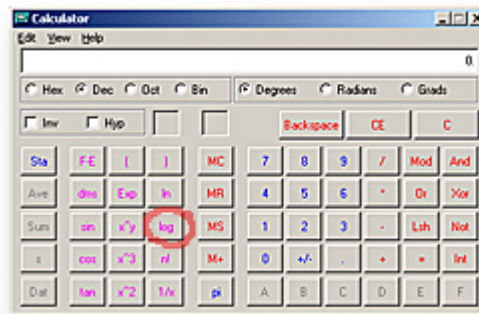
Calculator

Edit View Help

0.

Hex Dec Oct Bin

Degrees Radians Grads

Inv Hyp

Backspace CE C

Sta F-E ( ) MC 7 8 9 / Mod And

Ave dms Exp ln MR 4 5 6 * Or Xor

Sum sin x^y log MS 1 2 3 - Lsh Not

s cos x^3 n! M+ 0 +/- . + = Int

Dat tan x^2 1/x pi A B C D E F